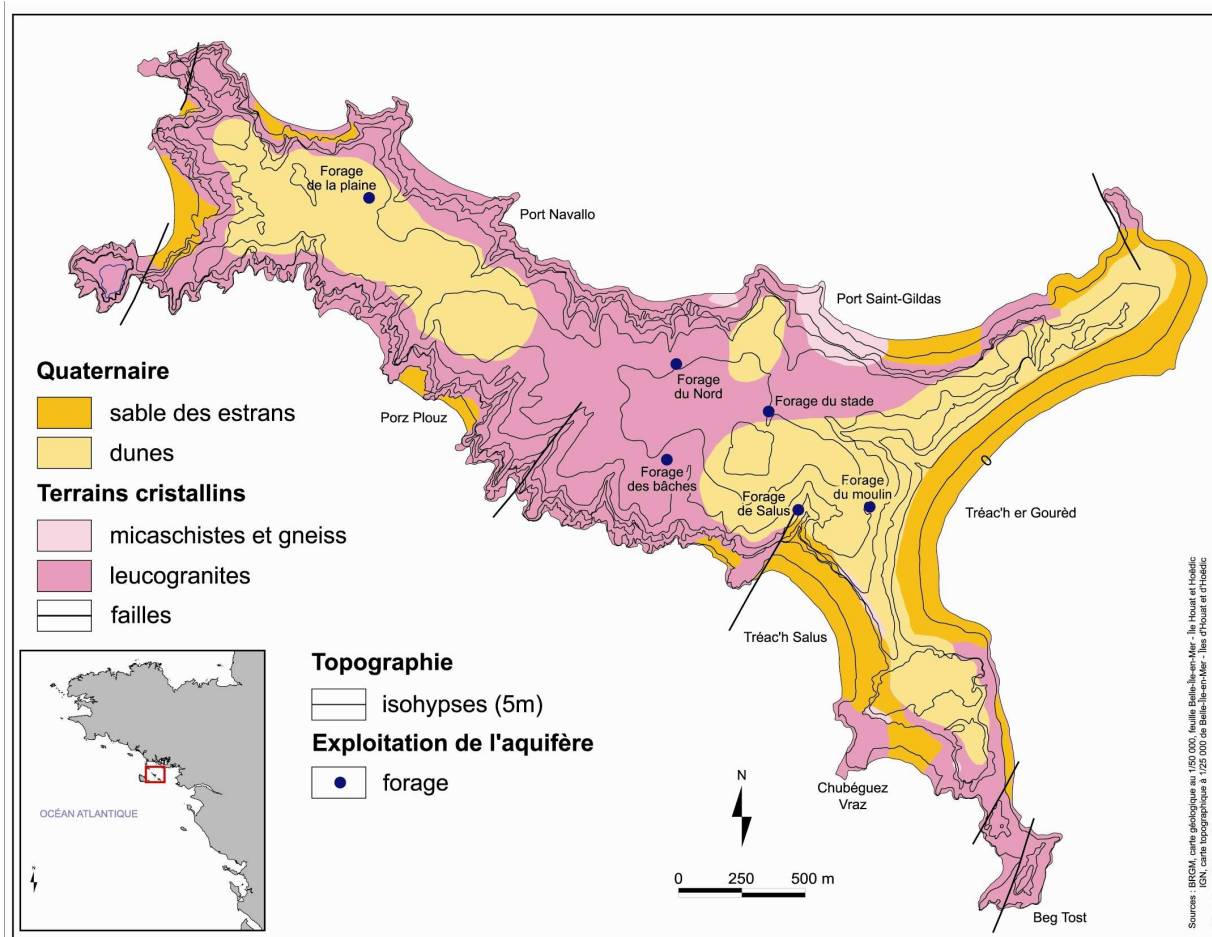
Forage de la plaine

Port Navallo

Port Saint-Gildas

Forage du Nord

Forage du stade

Porz Plouz

Forage des bâches

Forage de Salus

Forage du moulin

Tréac'h er Gourèd

Tréac'h Salus

Chubéguez Vraz

Beg Tost

Quaternaire

sable des estrans

dunes

Terrains cristallins

micaschistes et gneiss

leucogranites

failles

Topographie

isohypses (5m)

Exploitation de l'aquifère

forage

OCÉAN ATLANTIQUE

N

N

0 250 500 m

Sources : BRGM, carte géologique au 1/50 000, feuille Belle-Île-en-Mer - île Houat et Hoëdic
IGN, carte topographique à 1/25 000 de Belle-Île-en-Mer - îles d'Houat et d'Hoëdic